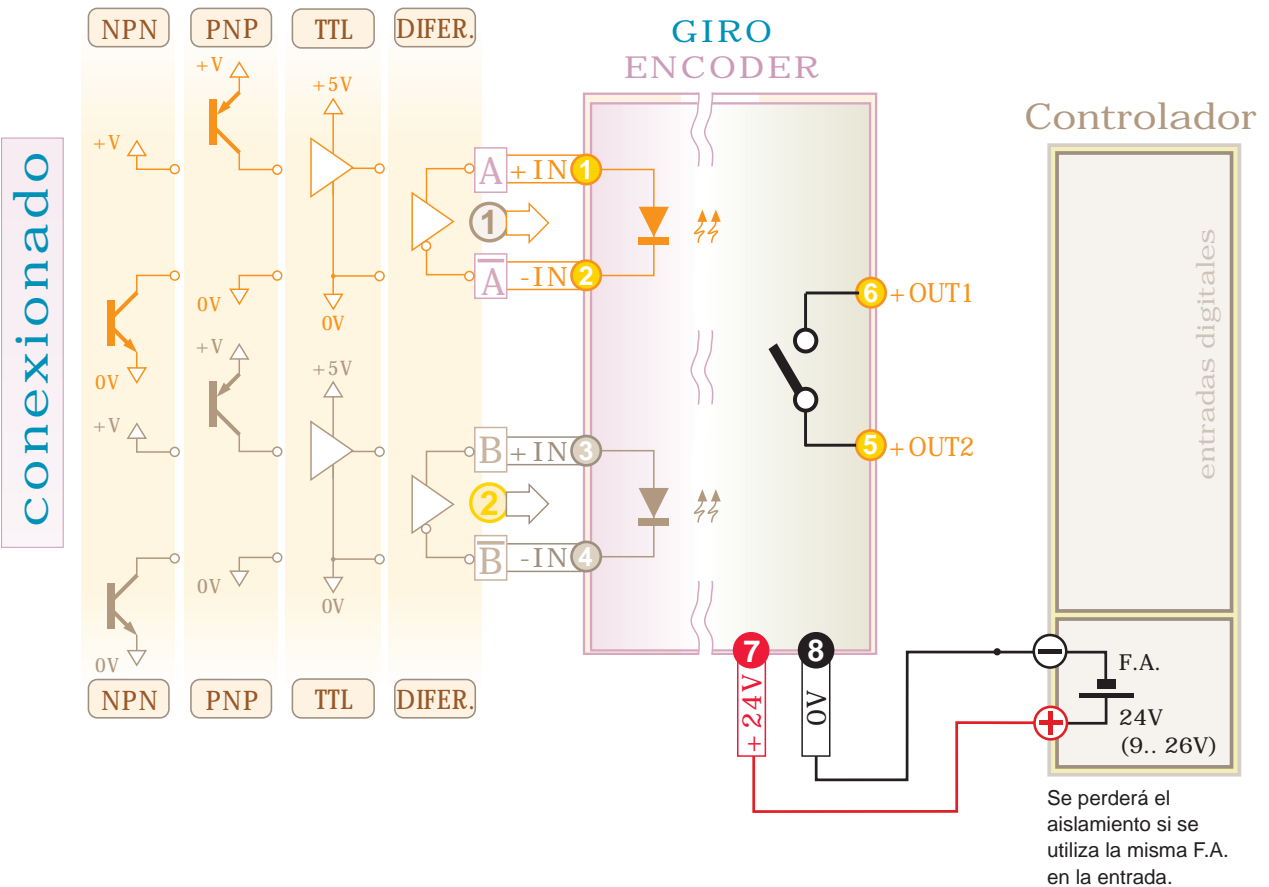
NPN PNP TTL DIFER.

GIRO
ENCODER

Controlador

conexionado

+V
+V
+5V
A +IN 1
1
$\overline{A}$ -IN 2
0V
0V
0V
0V
+V
+5V
+V
B +IN 3
2
$\overline{B}$ -IN 4
0V
0V
0V

6 +OUT1
5 +OUT2

entradas digitales

7 +24V
8 0V

F.A.
24V
(9.. 26V)

NPN PNP TTL DIFER.

Se perderá el aislamiento si se utiliza la misma F.A. en la entrada.